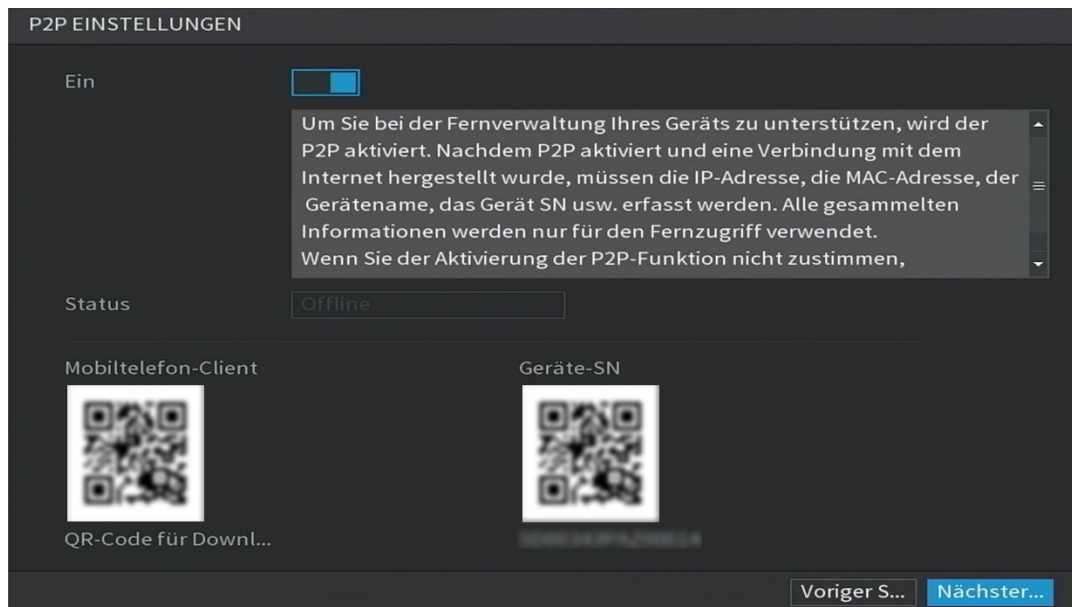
P2P EINSTELLUNGEN

Ein

Um Sie bei der Fernverwaltung Ihres Geräts zu unterstützen, wird der P2P aktiviert. Nachdem P2P aktiviert und eine Verbindung mit dem Internet hergestellt wurde, müssen die IP-Adresse, die MAC-Adresse, der Gerätename, das Gerät SN usw. erfasst werden. Alle gesammelten Informationen werden nur für den Fernzugriff verwendet.
Wenn Sie der Aktivierung der P2P-Funktion nicht zustimmen,

Status
Offline

Mobiltelefon-Client
Geräte-SN

QR-Code für Downl...
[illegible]

Voriger S...
Nächster...